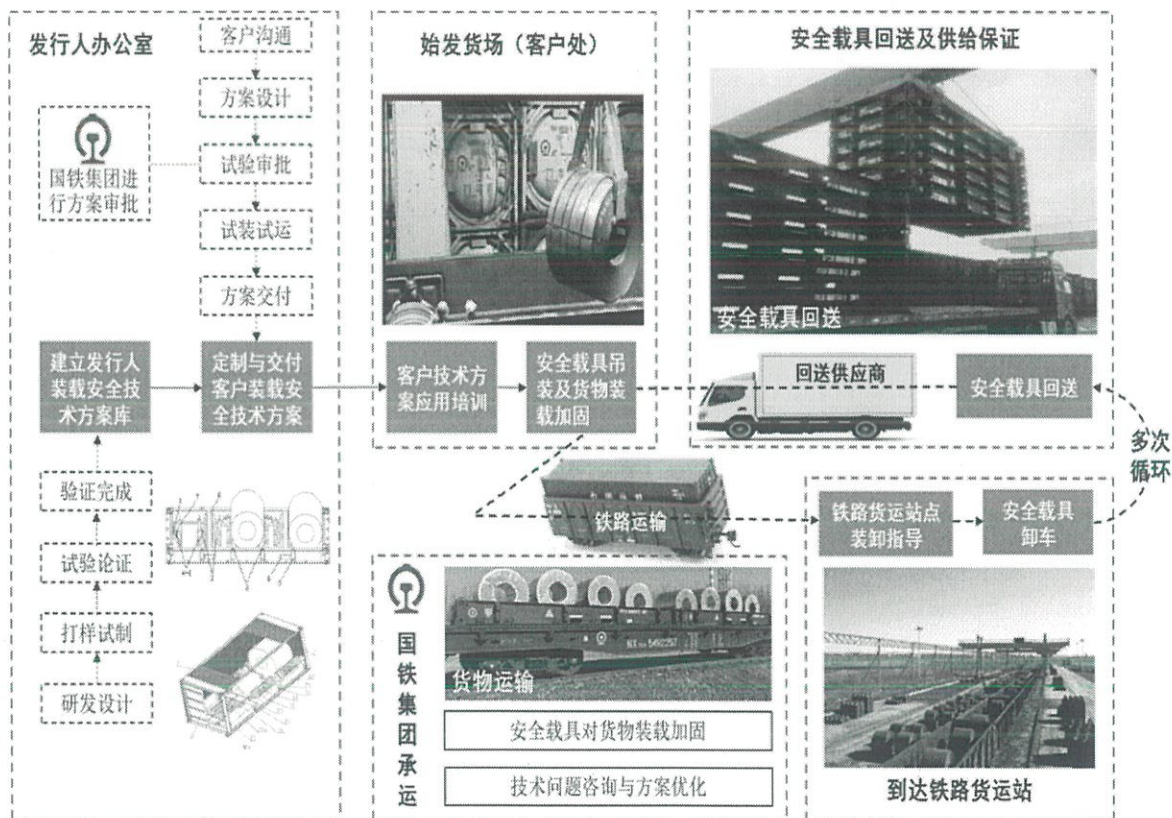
发行人办公室

客户沟通

方案设计

国铁集团进行方案审批

试验审批

试装试运

方案交付

建立发行人装载安全技术方案库

定制与交付客户装载安全技术方案

验证完成

试验论证

打样试制

研发设计

始发货场（客户处）

客户技术方案应用培训

安全载具吊装及货物装载加固

铁路运输

国铁集团承运

货物运输

安全载具对货物装载加固

技术问题咨询与方案优化

安全载具回送及供给保证

安全载具回送

回送供应商

安全载具回送

多次循环

铁路货运站点装卸指导

安全载具卸车

到达铁路货运站